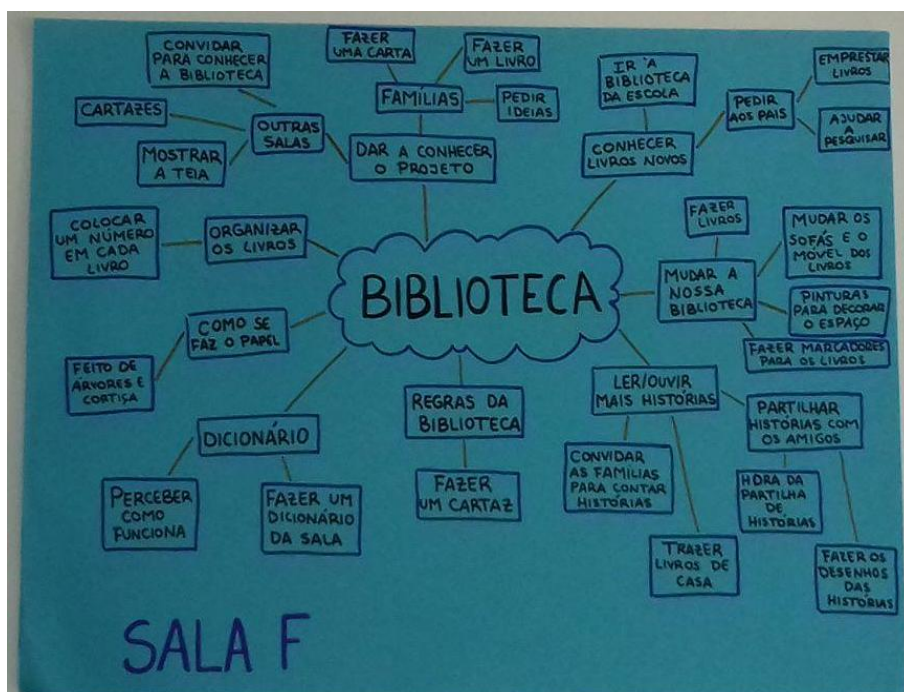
BIBLIOTECA

DAR A CONHECER O PROJETO

OUTRAS SALAS

CONVIDAR PARA CONHECER A BIBLIOTECA

CARTAZES

MOSTRAR A TEIA

FAMÍLIAS

FAZER UMA CARTA

FAZER UM LIVRO

PEDIR IDEIAS

CONHECER LIVROS NOVOS

IR À BIBLIOTECA DA ESCOLA

PEDIR AOS PAIS

EMPRESTAR LIVROS

AJUDAR A PESQUISAR

ORGANIZAR OS LIVROS

COLOCAR UM NÚMERO EM CADA LIVRO

MUDAR A NOSSA BIBLIOTECA

FAZER LIVROS

MUDAR OS SOFÁS E O MÓVEL DOS LIVROS

PINTURAS PARA DECORAR O ESPAÇO

FAZER MARCADORES PARA OS LIVROS

COMO SE FAZ O PAPEL

FEITO DE ÁRVORES E CORTIÇA

DICIONÁRIO

PERCEBER COMO FUNCIONA

FAZER UM DICIONÁRIO DA SALA

REGRAS DA BIBLIOTECA

FAZER UM CARTAZ

LER/OUVIR MAIS HISTÓRIAS

CONVIDAR AS FAMÍLIAS PARA CONTAR HISTÓRIAS

TRAZER LIVROS DE CASA

PARTILHAR HISTÓRIAS COM OS AMIGOS

HORA DA PARTILHA DE HISTÓRIAS

FAZER OS DESENHOS DAS HISTÓRIAS

SALA F